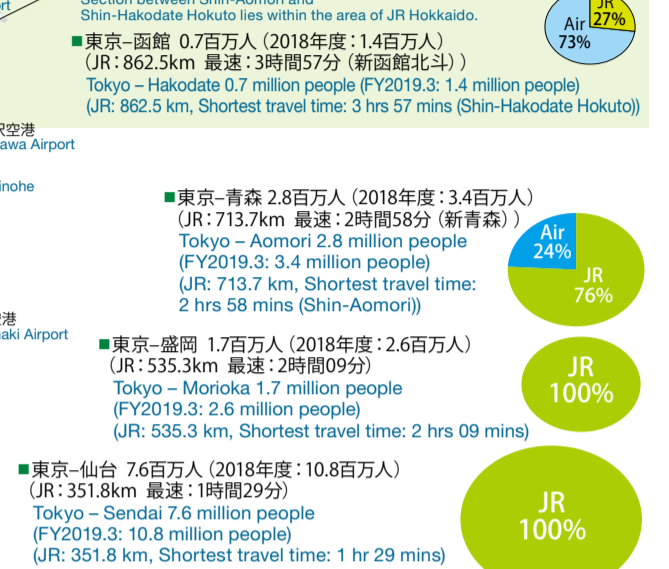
rt
Section between Shin-Aomori and Shin-Hakodate Hokuto lies within the area of JR Hokkaido.

JR 27%
Air 73%

■東京–函館 0.7百万人（2018年度：1.4百万人）
（JR：862.5km 最速：3時間57分（新函館北斗））
Tokyo – Hakodate 0.7 million people (FY2019.3: 1.4 million people)
(JR: 862.5 km, Shortest travel time: 3 hrs 57 mins (Shin-Hakodate Hokuto))

沢空港
awa Airport

inohe

■東京–青森 2.8百万人（2018年度：3.4百万人）
（JR：713.7km 最速：2時間58分（新青森））
Tokyo – Aomori 2.8 million people
(FY2019.3: 3.4 million people)
(JR: 713.7 km, Shortest travel time:
2 hrs 58 mins (Shin-Aomori))

Air 24%
JR 76%

港
aki Airport

■東京–盛岡 1.7百万人（2018年度：2.6百万人）
（JR：535.3km 最速：2時間09分）
Tokyo – Morioka 1.7 million people
(FY2019.3: 2.6 million people)
(JR: 535.3 km, Shortest travel time: 2 hrs 09 mins)

JR 100%

■東京–仙台 7.6百万人（2018年度：10.8百万人）
（JR：351.8km 最速：1時間29分）
Tokyo – Sendai 7.6 million people
(FY2019.3: 10.8 million people)
(JR: 351.8 km, Shortest travel time: 1 hr 29 mins)

JR 100%